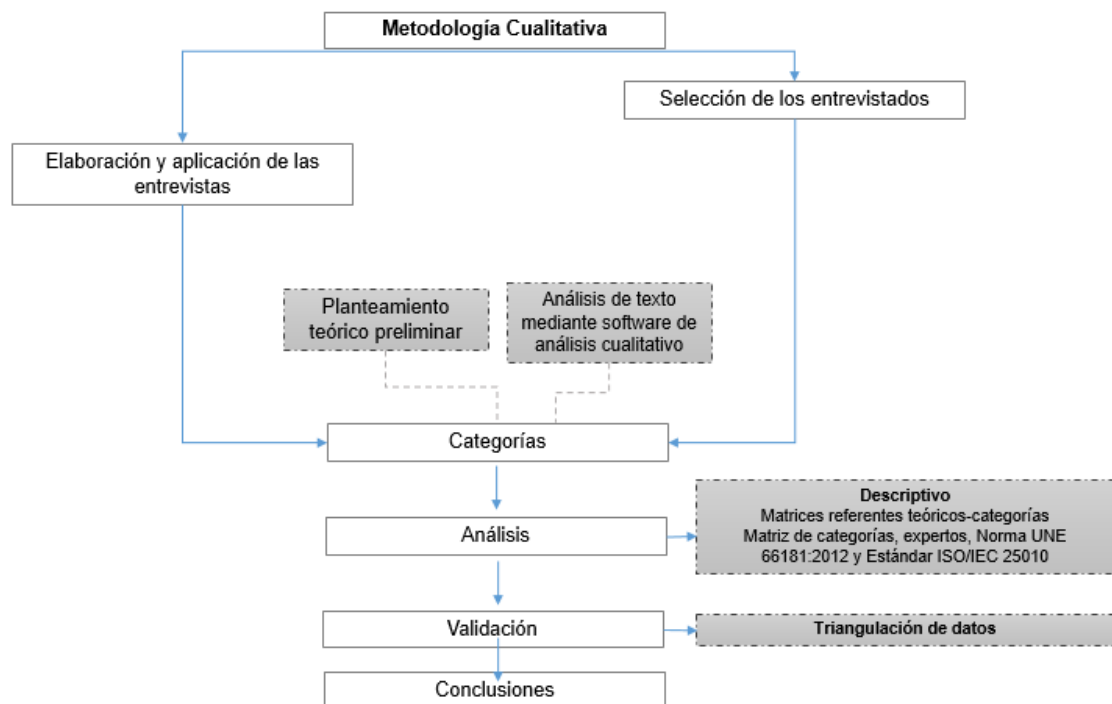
Metodología Cualitativa

Selección de los entrevistados

Elaboración y aplicación de las entrevistas

Planteamiento teórico preliminar

Análisis de texto mediante software de análisis cualitativo

Categorías

Análisis

Descriptivo
Matrices referentes teóricos-categorías
Matriz de categorías, expertos, Norma UNE 66181:2012 y Estándar ISO/IEC 25010

Validación

Triangulación de datos

Conclusiones